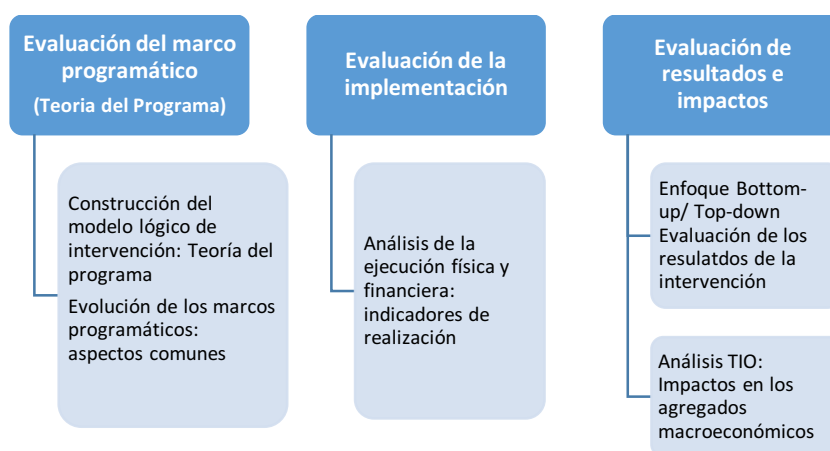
Evaluación del marco programático
(Teoria del Programa)

Construcción del modelo lógico de intervención: Teoría del programa

Evolución de los marcos programáticos: aspectos comunes

Evaluación de la implementación

Análisis de la ejecución física y financiera: indicadores de realización

Evaluación de resultados e impactos

Enfoque Bottom-up/ Top-down
Evaluación de los resulatdos de la intervención

Análisis TIO: Impactos en los agregados macroeconómicos